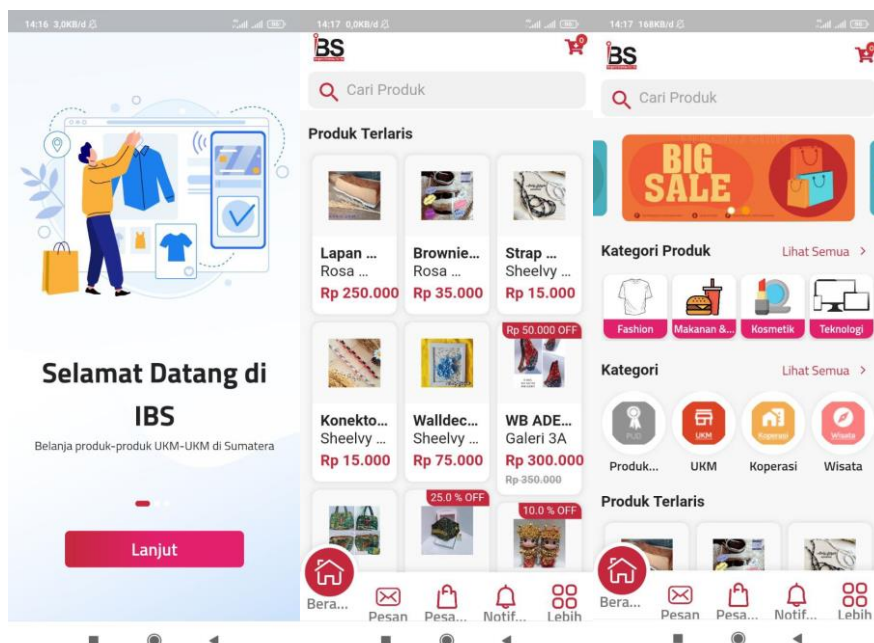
14:16 3,0KB/d

Selamat Datang di IBS

Belanja produk-produk UKM-UKM di Sumatera

Lanjut

14:17 0,0KB/d

IBS

Cari Produk

Produk Terlaris

Lapan ...
Rosa ...
Rp 250.000

Brownie...
Rosa ...
Rp 35.000

Strap ...
Sheelvy ...
Rp 15.000

Konekto...
Sheelvy ...
Rp 15.000

Walldec...
Sheelvy ...
Rp 75.000

Rp 50.000 OFF
WB ADE...
Galeri 3A
Rp 300.000
Rp 350.000

25.0 % OFF

10.0 % OFF

Bera... Pesan Pesa... Notif... Lebih

14:17 168KB/d

IBS

Cari Produk

BIG SALE

Kategori Produk
Lihat Semua >

Fashion
Makanan &...
Kosmetik
Teknologi

Kategori
Lihat Semua >

PUD
Produk...
UKM
UKM
Koperasi
Koperasi
Wisata
Wisata

Produk Terlaris

Bera... Pesan Pesa... Notif... Lebih